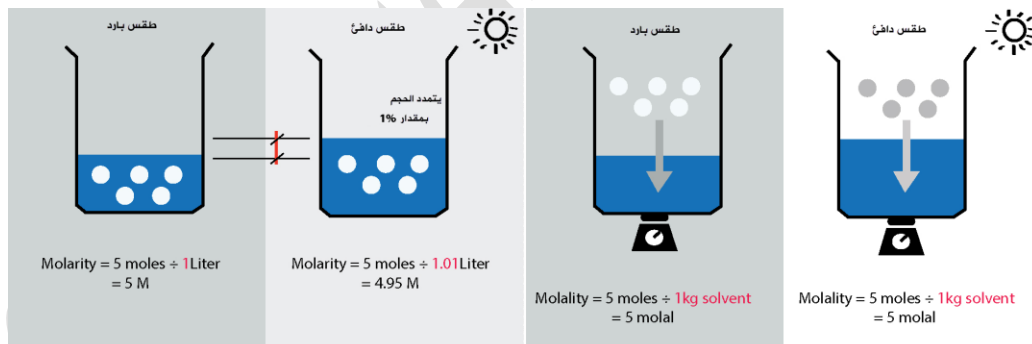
طقس بارد

Molarity = 5 moles ÷ 1Liter
= 5 M

طقس دافئ

يتمدد الحجم
بمقدار 1%

Molarity = 5 moles ÷ 1.01Liter
= 4.95 M

طقس بارد

Molality = 5 moles ÷ 1kg solvent
= 5 molal

طقس دافئ

Molality = 5 moles ÷ 1kg solvent
= 5 molal